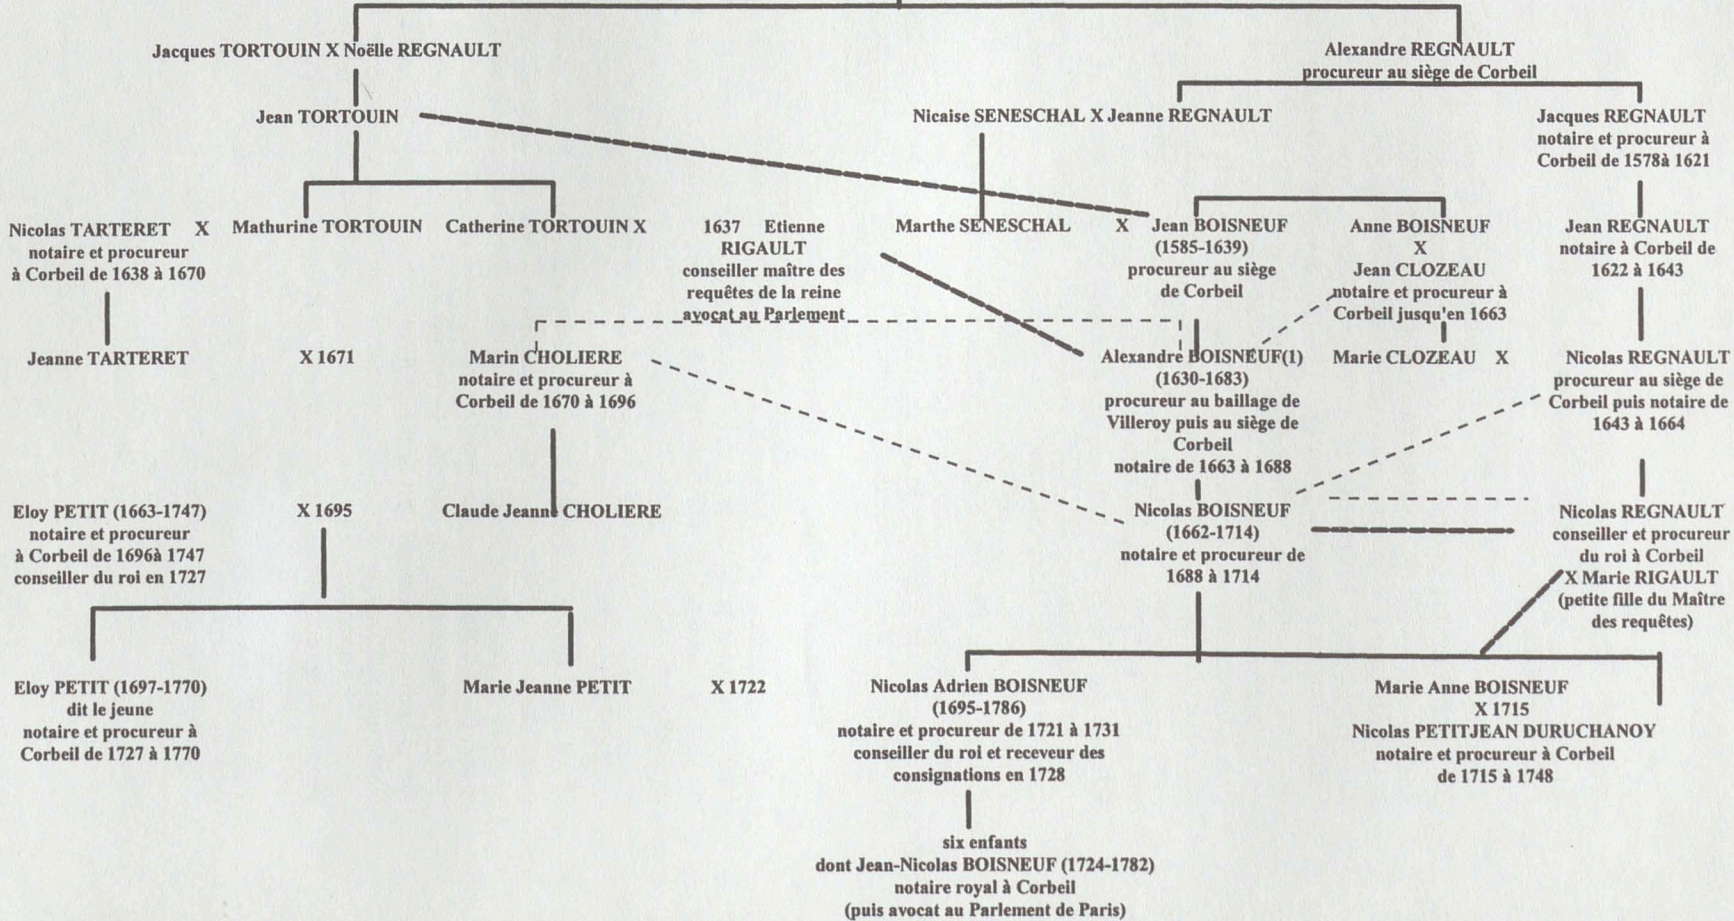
Jacques TORTOUIN X Noëlle REGNAULT

Alexandre REGNAULT
procureur au siège de Corbeil

Jean TORTOUIN

Nicaise SENESCHAL X Jeanne REGNAULT

Jacques REGNAULT
notaire et procureur à
Corbeil de 1578à 1621

Nicolas TARTERET X
notaire et procureur
à Corbeil de 1638 à 1670

Mathurine TORTOUIN

Catherine TORTOUIN X

1637 Etienne
RIGAULT
conseiller maître des
requêtes de la reine
avocat au Parlement

Marthe SENESCHAL

X Jean BOISNEUF
(1585-1639)
procureur au siège
de Corbeil

Anne BOISNEUF
X
Jean CLOZEAU
notaire et procureur à
Corbeil jusqu'en 1663

Jean REGNAULT
notaire à Corbeil de
1622 à 1643

Jeanne TARTERET

X 1671

Marin CHOLIERE
notaire et procureur à
Corbeil de 1670 à 1696

Alexandre BOISNEUF(1)
(1630-1683)
procureur au baillage de
Villeroy puis au siège de
Corbeil
notaire de 1663 à 1688

Marie CLOZEAU X

Nicolas REGNAULT
procureur au siège de
Corbeil puis notaire de
1643 à 1664

Eloy PETIT (1663-1747)
notaire et procureur
à Corbeil de 1696à 1747
conseiller du roi en 1727

X 1695

Claude Jeanne CHOLIERE

Nicolas BOISNEUF
(1662-1714)
notaire et procureur de
1688 à 1714

Nicolas REGNAULT
conseiller et procureur
du roi à Corbeil
X Marie RIGAULT
(petite fille du Maître
des requêtes)

Eloy PETIT (1697-1770)
dit le jeune
notaire et procureur à
Corbeil de 1727 à 1770

Marie Jeanne PETIT

X 1722

Nicolas Adrien BOISNEUF
(1695-1786)
notaire et procureur de 1721 à 1731
conseiller du roi et receveur des
consignations en 1728

Marie Anne BOISNEUF
X 1715
Nicolas PETITJEAN DURUCHANOY
notaire et procureur à Corbeil
de 1715 à 1748

six enfants
dont Jean-Nicolas BOISNEUF (1724-1782)
notaire royal à Corbeil
(puis avocat au Parlement de Paris)